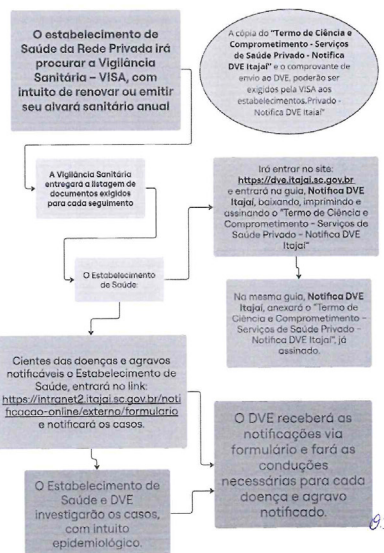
O estabelecimento de Saúde da Rede Privada irá procurar a Vigilância Sanitária – VISA, com intuito de renovar ou emitir seu alvará sanitário anual

A cópia do "Termo de Ciência e Comprometimento - Serviços de Saúde Privado - Notifica DVE Itajaí" e o comprovante de envio ao DVE, poderão ser exigidos pela VISA aos estabelecimentos Privado - Notifica DVE Itajaí"

A Vigilância Sanitária entregará a listagem de documentos exigidos para cada seguimento

Irá entrar no site: https://dve.itajai.sc.gov.br e entrará na guia, Notifica DVE Itajaí, baixando, imprimindo e assinando o "Termo de Ciência e Comprometimento - Serviços de Saúde Privado - Notifica DVE Itajaí"

O Estabelecimento de Saúde

No mesma guia, Notifica DVE Itajaí, anexará o "Termo de Ciência e Comprometimento - Serviços de Saúde Privado - Notifica DVE Itajaí", já assinado.

Cientes das doenças e agravos notificáveis o Estabelecimento de Saúde, entrará no link: https://intranet2.itajai.sc.gov.br/notificacao-online/externa/formulario e notificará os casos.

O DVE receberá as notificações via formulário e fará as conduções necessárias para cada doença e agravo notificado.

O Estabelecimento de Saúde e DVE investigarão os casos, com intuito epidemiológico.

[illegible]